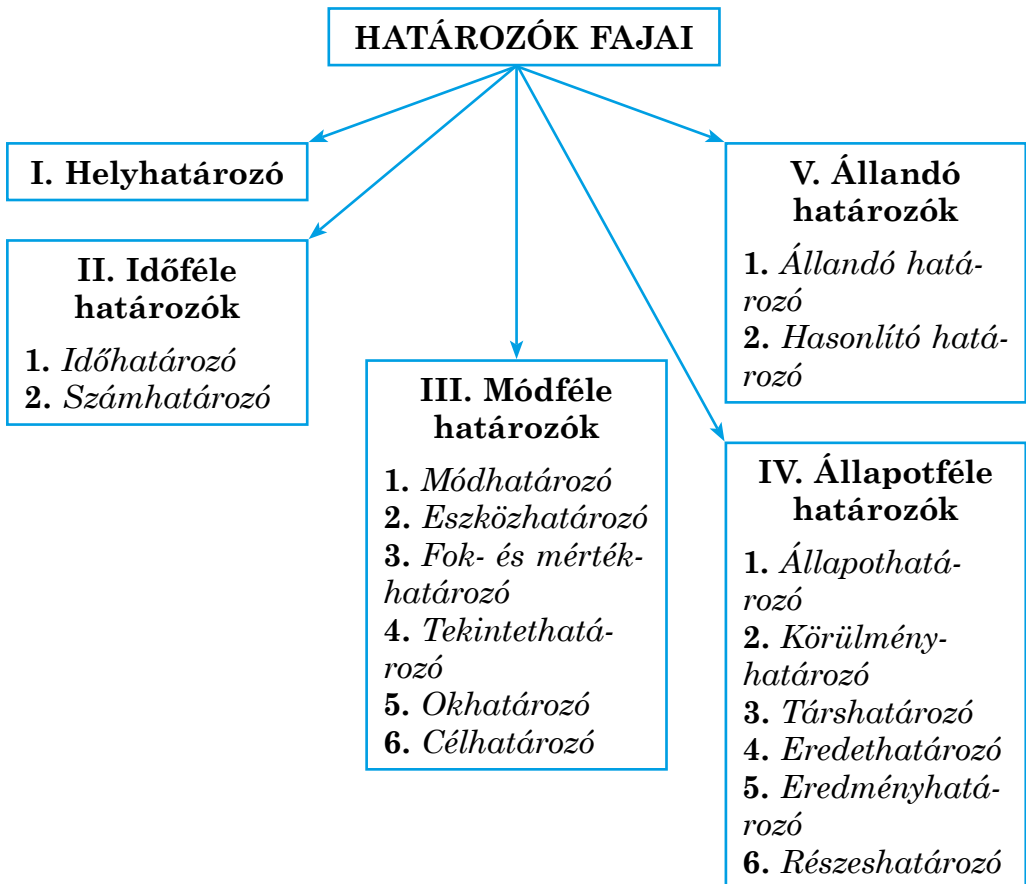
HATÁROZÓK FAJAI

I. Helyhatározó

II. Időféle határozók
1. Időhatározó
2. Számhatározó

III. Módféle határozók
1. Módhatározó
2. Eszközhatározó
3. Fok- és mértékhatározó
4. Tekintethatározó
5. Okhatározó
6. Célhatározó

IV. Állapotféle határozók
1. Állapothatározó
2. Körülményhatározó
3. Társhatározó
4. Eredethatározó
5. Eredményhatározó
6. Részeshatározó

V. Állandó határozók
1. Állandó határozó
2. Hasonlító határozó